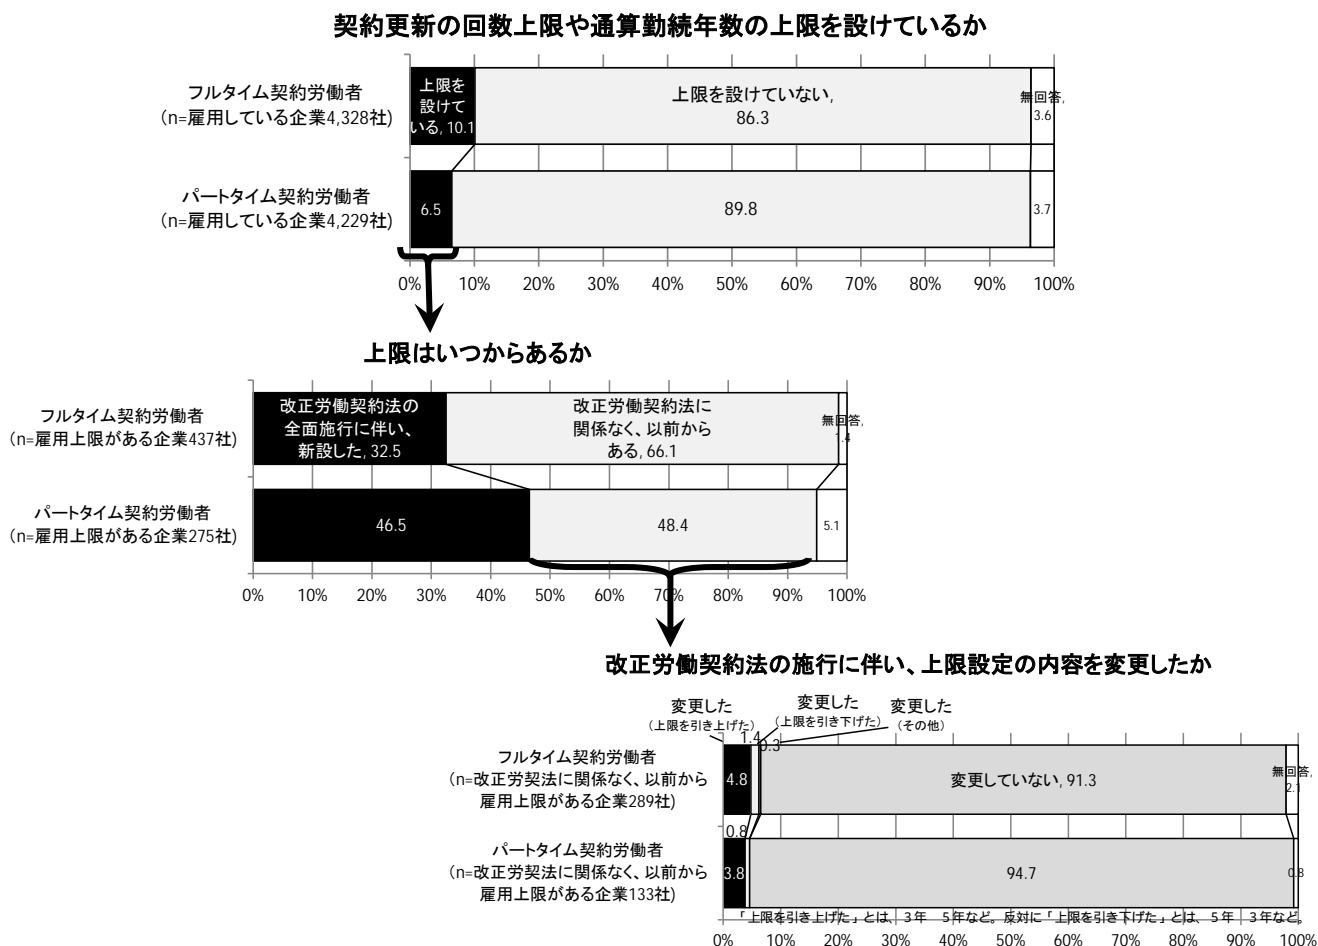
契約更新の回数上限や通算勤続年数の上限を設けているか

フルタイム契約労働者
（n=雇用している企業4,328社）

上限を設けている, 10.1

上限を設けていない, 86.3

無回答, 3.6

パートタイム契約労働者
（n=雇用している企業4,229社）

6.5

89.8

3.7

0% 10% 20% 30% 40% 50% 60% 70% 80% 90% 100%

上限はいつからあるか

フルタイム契約労働者
（n=雇用上限がある企業437社）

改正労働契約法の全面施行に伴い、新設した, 32.5

改正労働契約法に関係なく、以前からある, 66.1

無回答, 1.4

パートタイム契約労働者
（n=雇用上限がある企業275社）

46.5

48.4

5.1

0% 10% 20% 30% 40% 50% 60% 70% 80% 90% 100%

改正労働契約法の施行に伴い、上限設定の内容を変更したか

変更した
（上限を引き上げた）

変更した
（上限を引き下げた）

変更した
（その他）

1.4

0.3

フルタイム契約労働者
（n=改正労契法に関係なく、以前から雇用上限がある企業289社）

4.8

変更していない, 91.3

無回答, 2.1

0.8

パートタイム契約労働者
（n=改正労契法に関係なく、以前から雇用上限がある企業133社）

3.8

94.7

0.8

「上限を引き上げた」とは、3年→5年など。反対に「上限を引き下げた」とは、5年→3年など。

0% 10% 20% 30% 40% 50% 60% 70% 80% 90% 100%